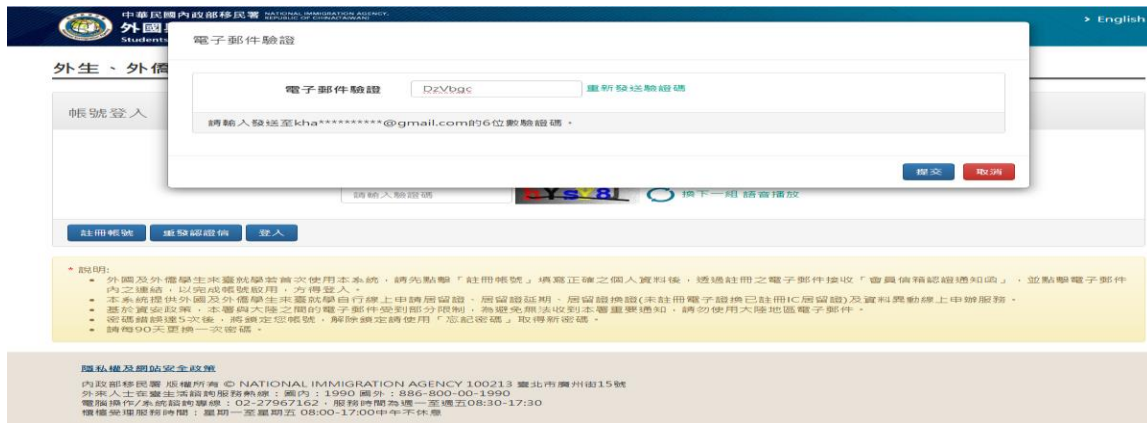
中華民國內政部移民署 NATIONAL IMMIGRATION AGENCY, REPUBLIC OF CHINA(TAIWAN)
外國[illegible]
Students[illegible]

> English

外生、外僑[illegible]

帳號登入

電子郵件驗證

電子郵件驗證 DzVbgc 重新發送驗證碼

請輸入發送至kha**********@gmail.com的6位數驗證碼。

提交 取消

請輸入驗證碼 換下一組 語音播放

註冊帳號 重發認證信 登入

* 說明:
• 外國及外僑學生來臺就學若首次使用本系統，請先點擊「註冊帳號」填寫正確之個人資料後，透過註冊之電子郵件接收「會員信箱認證通知函」，並點擊電子郵件內之連結，以完成帳號啟用，方得登入。
• 本系統提供外國及外僑學生來臺就學自行線上申請居留證、居留證延期、居留證換證(未註冊電子證換已註冊IC居留證)及資料異動線上申辦服務。
• 基於資安政策，本署與大陸之間的電子郵件受到部分限制，為避免無法收到本署重要通知，請勿使用大陸地區電子郵件。
• 密碼錯誤達5次後，將鎖定您帳號，解除鎖定請使用「忘記密碼」取得新密碼。
• 請每90天更換一次密碼。

隱私權及網站安全政策
內政部移民署 版權所有 © NATIONAL IMMIGRATION AGENCY 100213 臺北市廣州街15號
外來人士在臺生活諮詢服務熱線：國內：1990 國外：886-800-00-1990
電腦操作/系統諮詢專線：02-27967162，服務時間為週一至週五08:30-17:30
櫃檯受理服務時間：星期一至星期五 08:00-17:00中午不休息